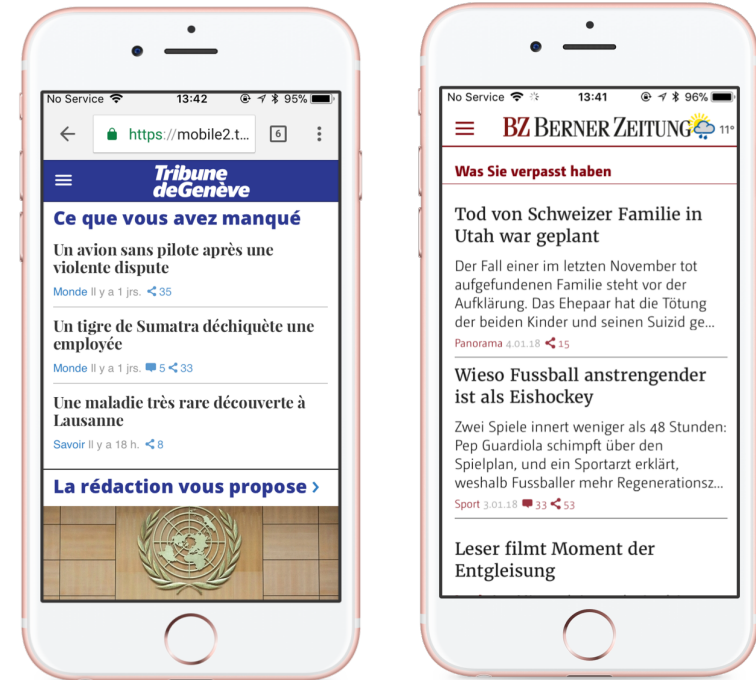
No Service 13:42 95%

https://mobile2.t... 6

Tribune de Genève

Ce que vous avez manqué

Un avion sans pilote après une violente dispute

Monde Il y a 1 jrs. 35

Un tigre de Sumatra déchiquète une employée

Monde Il y a 1 jrs. 5 33

Une maladie très rare découverte à Lausanne

Savoir Il y a 18 h. 8

La rédaction vous propose ›

No Service 13:41 96%

BZ BERNER ZEITUNG 11°

Was Sie verpasst haben

Tod von Schweizer Familie in Utah war geplant

Der Fall einer im letzten November tot aufgefundenen Familie steht vor der Aufklärung. Das Ehepaar hat die Tötung der beiden Kinder und seinen Suizid ge...

Panorama 4.01.18 15

Wieso Fussball anstrengender ist als Eishockey

Zwei Spiele innert weniger als 48 Stunden: Pep Guardiola schimpft über den Spielplan, und ein Sportarzt erklärt, weshalb Fussballer mehr Regenerationsz...

Sport 3.01.18 33 53

Leser filmt Moment der Entgleisung